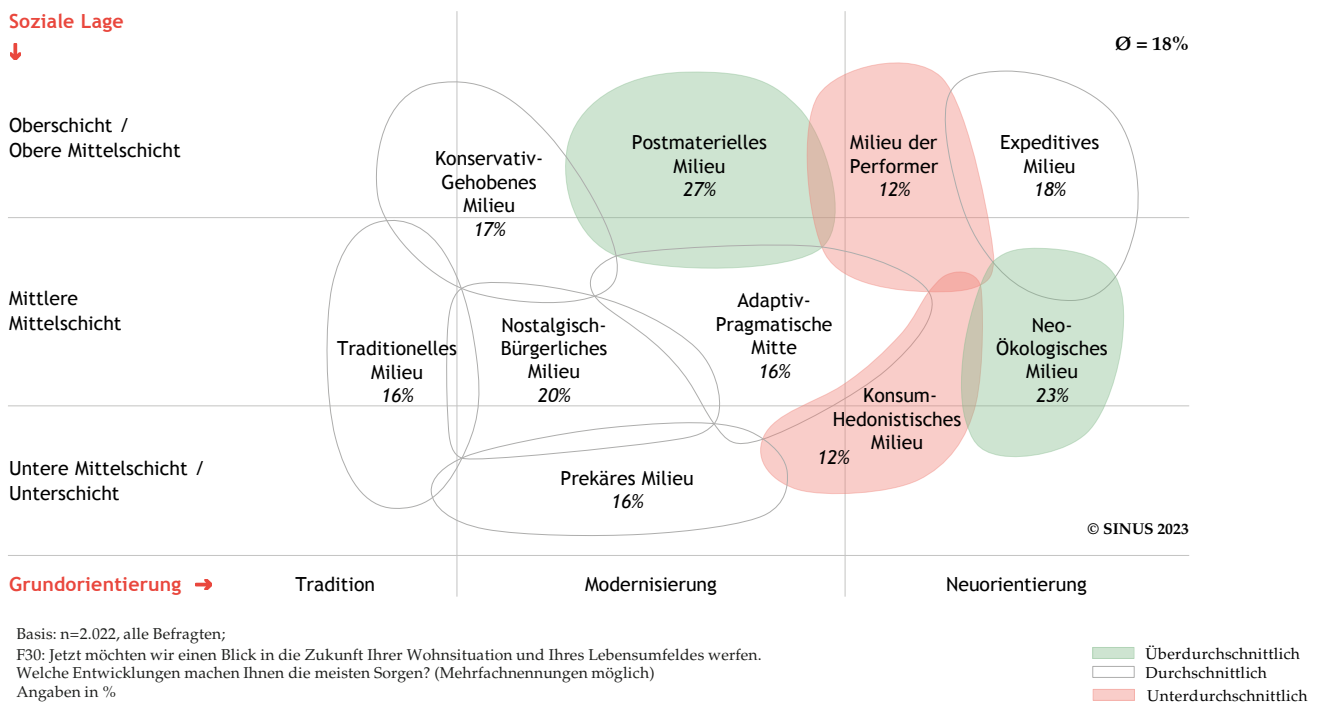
Soziale Lage
↓

Ø = 18%

Oberschicht / Obere Mittelschicht

Mittlere Mittelschicht

Untere Mittelschicht / Unterschicht

Konservativ-Gehobenes Milieu
17%

Postmaterielles Milieu
27%

Milieu der Performer
12%

Expeditives Milieu
18%

Traditionelles Milieu
16%

Nostalgisch-Bürgerliches Milieu
20%

Adaptiv-Pragmatische Mitte
16%

Neo-Ökologisches Milieu
23%

Konsum-Hedonistisches Milieu
12%

Prekäres Milieu
16%

© SINUS 2023

Grundorientierung ➜ Tradition Modernisierung Neuorientierung

Basis: n=2.022, alle Befragten;
F30: Jetzt möchten wir einen Blick in die Zukunft Ihrer Wohnsituation und Ihres Lebensumfeldes werfen. Welche Entwicklungen machen Ihnen die meisten Sorgen? (Mehrfachnennungen möglich)
Angaben in %

Überdurchschnittlich
Durchschnittlich
Unterdurchschnittlich